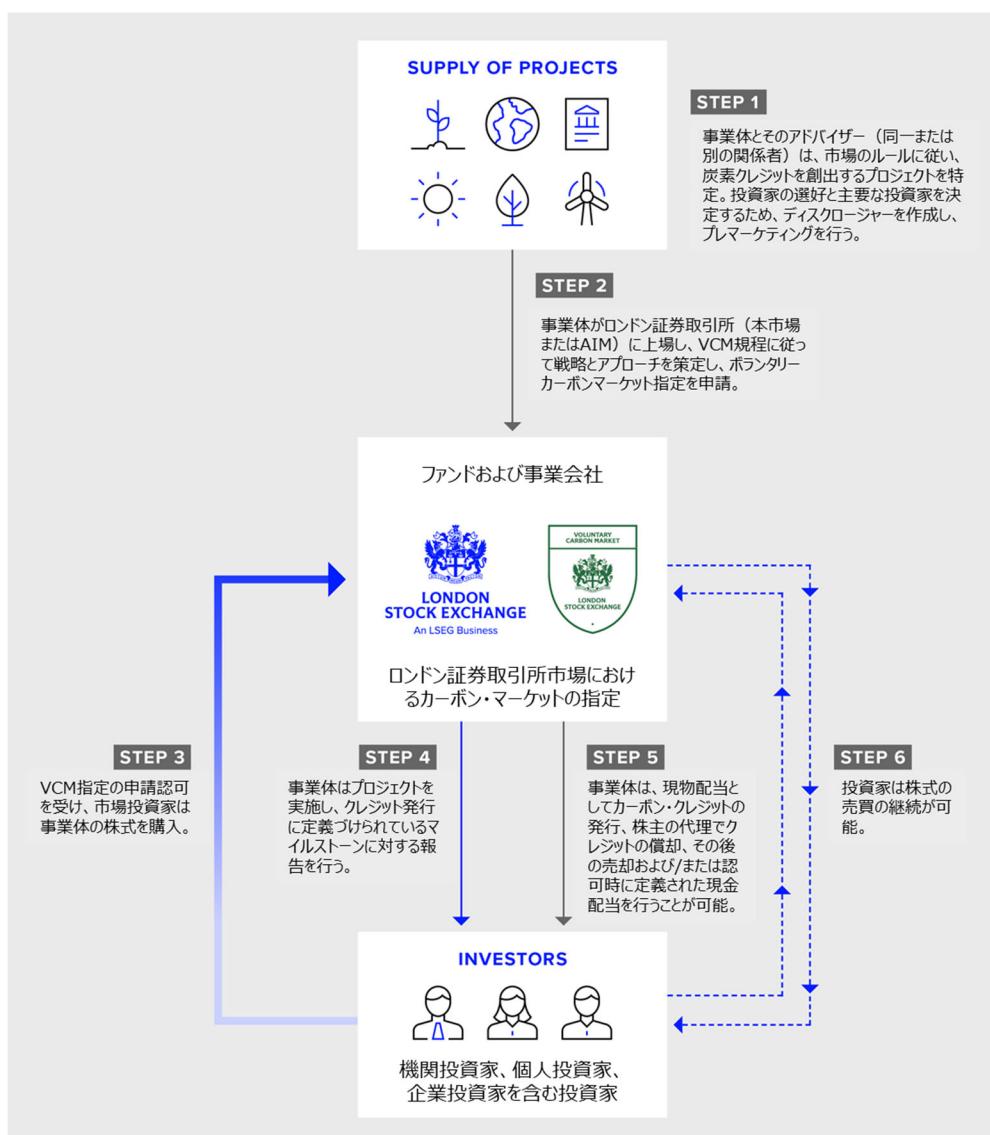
SUPPLY OF PROJECTS

STEP 1

事業体とそのアドバイザー（同一または別の関係者）は、市場のルールに従い、炭素クレジットを創出するプロジェクトを特定。投資家の選好と主要な投資家を決定するため、ディスクロージャーを作成し、プレマーケティングを行う。

STEP 2

事業体がロンドン証券取引所（本市場またはAIM）に上場し、VCM規程に従って戦略とアプローチを策定し、ボランタリーカーボンマーケット指定を申請。

ファンドおよび事業会社

LONDON STOCK EXCHANGE
An LSEG Business

VOLUNTARY CARBON MARKET
LONDON STOCK EXCHANGE

ロンドン証券取引所市場におけるカーボン・マーケットの指定

STEP 3

VCM指定の申請認可を受け、市場投資家は事業体の株式を購入。

STEP 4

事業体はプロジェクトを実施し、クレジット発行に定義づけられているマイルストーンに対する報告を行う。

STEP 5

事業体は、現物配当としてカーボン・クレジットの発行、株主の代理でクレジットの償却、その後の売却および/または認可時に定義された現金配当を行うことが可能。

STEP 6

投資家は株式の売買の継続が可能。

INVESTORS

機関投資家、個人投資家、企業投資家を含む投資家